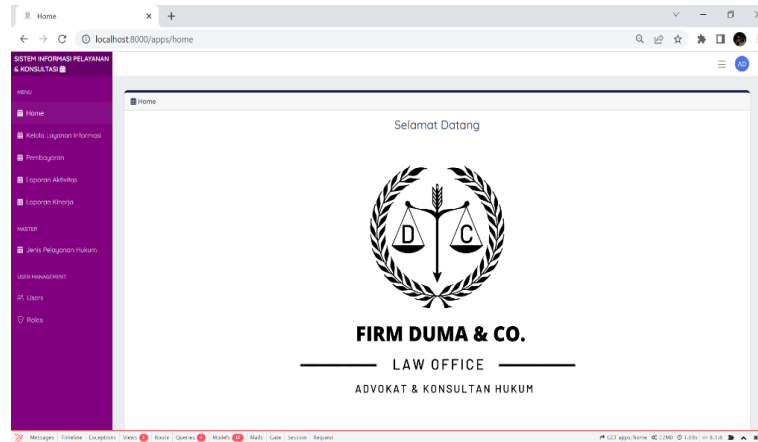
Home

localhost:8000/apps/home

SISTEM INFORMASI PELAYANAN & KONSULTASI

AD

MENU

Home

Kelola Layanan Informasi

Pembayaran

Laporan Aktivitas

Laporan Kinerja

MASTER

Jenis Pelayanan Hukum

USER MANAGEMENT

Users

Roles

Home

Selamat Datang

D

C

FIRM DUMA & CO.

LAW OFFICE

ADVOKAT & KONSULTAN HUKUM

Messages | Timeline | Exceptions | Views 3 | Route | Queries 4 | Models 12 | Mails | Gate | Session | Request

GET apps/home | 22MB | 1.03s | 8.1.6